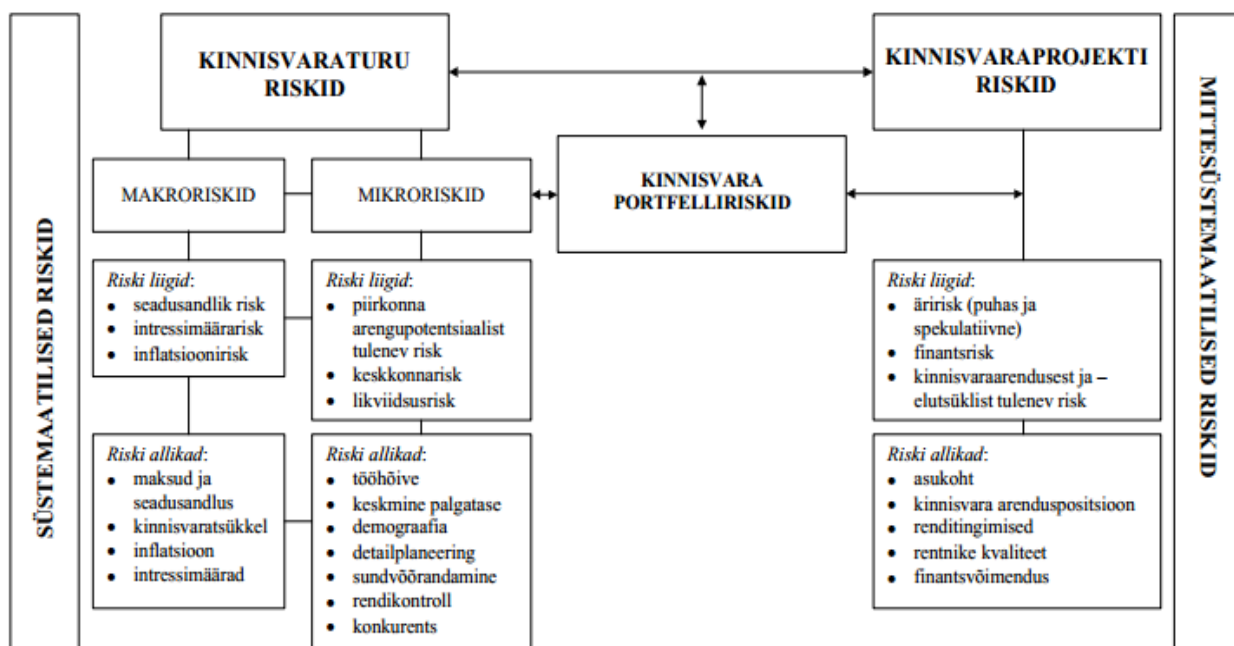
SÜSTEMAATILISED RISKID

KINNISVARATURU RISKID

KINNISVARAPROJEKTI RISKID

MITTESÜSTEMAATILISED RISKID

MAKRORISKID

MIKRORISKID

KINNISVARA PORTFELLIRISKID

*Riski liigid*:
- seadusandlik risk
- intressimäärarisk
- inflatsioonirisk

*Riski allikad*:
- maksud ja seadusandlus
- kinnisvaratsükkel
- inflatsioon
- intressimäärad

*Riski liigid*:
- piirkonna arengupotentsiaalist tulenev risk
- keskkonnarisk
- likviidsusrisk

*Riski allikad*:
- tööhõive
- keskmine palgatase
- demograafia
- detailplaneering
- sundvõõrandamine
- rendikontroll
- konkurents

*Riski liigid*:
- äririsk (puhas ja spekulatiivne)
- finantsrisk
- kinnisvaraarendusest ja – elutsüklist tulenev risk

*Riski allikad*:
- asukoht
- kinnisvara arenduspositsioon
- renditingimised
- rentnike kvaliteet
- finantsvõimendus